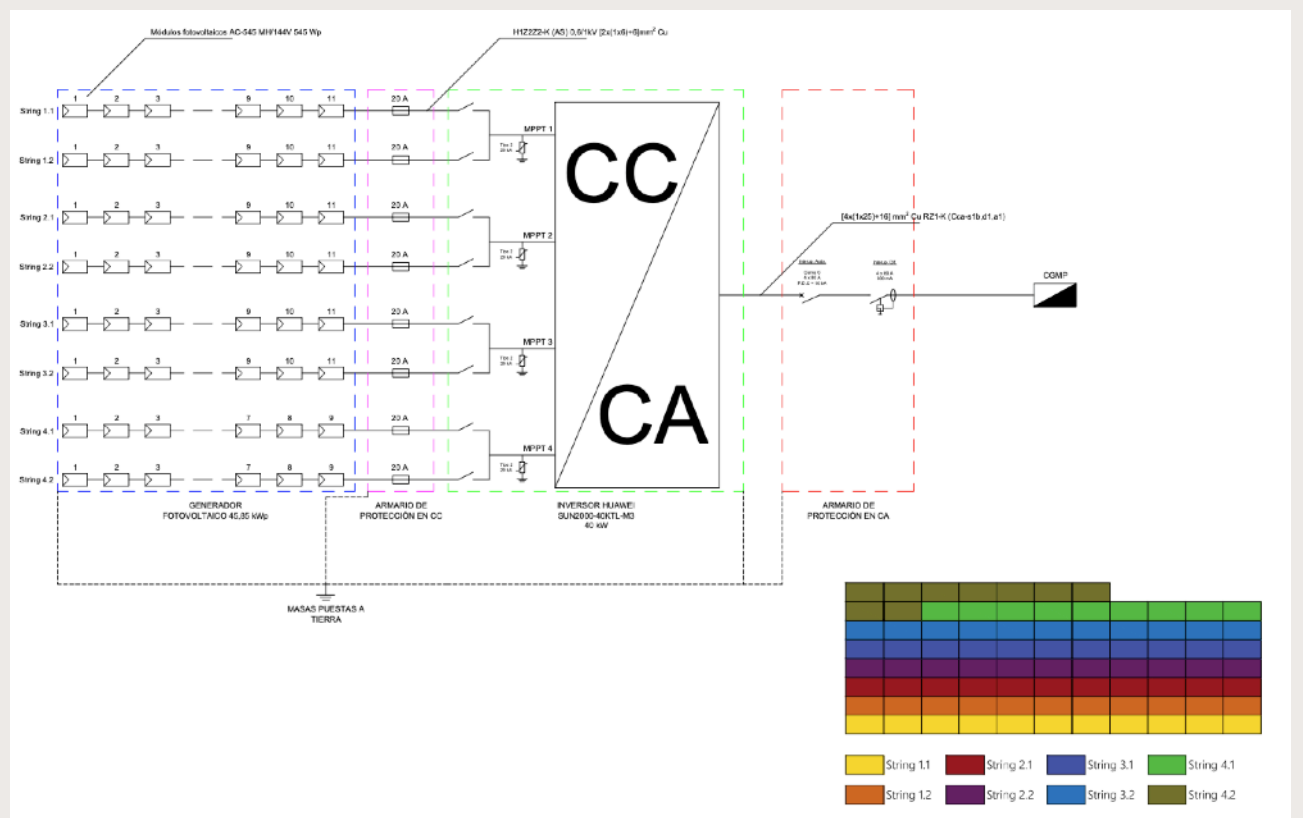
Módulos fotovoltaicos AC-545 MH/144V 545 Wp

H1Z2Z2-K (AS) 0,6/1kV [2x(1x6)+6]mm$^2$ Cu

String 1.1 1 2 3 9 10 11
String 1.2 1 2 3 9 10 11
String 2.1 1 2 3 9 10 11
String 2.2 1 2 3 9 10 11
String 3.1 1 2 3 9 10 11
String 3.2 1 2 3 9 10 11
String 4.1 1 2 3 7 8 9
String 4.2 1 2 3 7 8 9

20 A
20 A
20 A
20 A
20 A
20 A
20 A
20 A

MPPT 1
MPPT 2
MPPT 3
MPPT 4

CC

CA

[4x(1x25)+16] mm$^2$ Cu RZ1-K (Cca-s1b,d1,a1)

CGMP

GENERADOR FOTOVOLTAICO 46,85 kWp

ARMARIO DE PROTECCIÓN EN CC

INVERSOR HUAWEI SUN2000-40KTL-M3 40 kW

ARMARIO DE PROTECCIÓN EN CA

MASAS PUESTAS A TIERRA

String 1.1
String 2.1
String 3.1
String 4.1
String 1.2
String 2.2
String 3.2
String 4.2